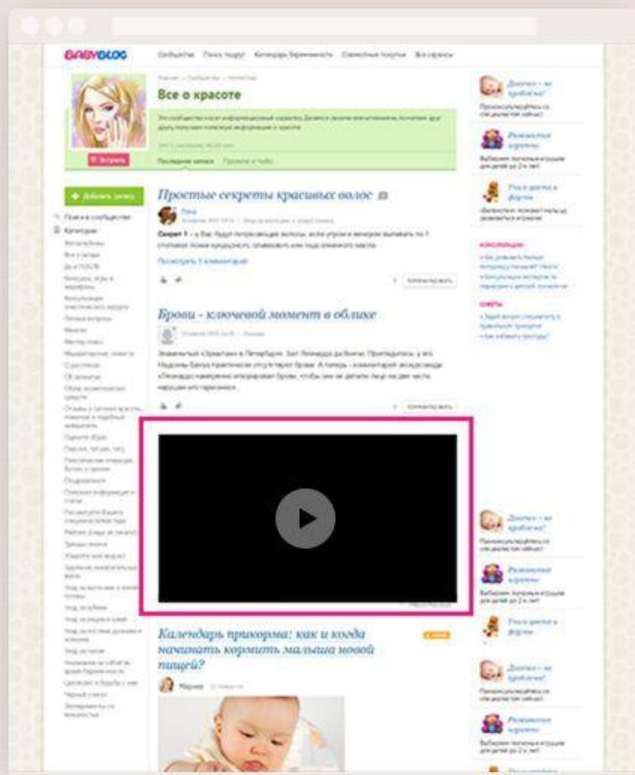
BABYBLOG Сообщества Поиск подруг Календарь беременности Совместные покупки Все сервисы

Все о красоте

Простые секреты красивых волос

Посмотреть 5 комментариев

Брови - ключевой момент в облике

Календарь прикорма: как и когда начинать кормить малыша новой пищей?

Добавить запись

Вступить

Дневник – не пробовали?

Развивающие игрушки

Учим цвета и формы

Дневник – не пробовали?

Развивающие игрушки

Учим цвета и формы

Дневник – не пробовали?

Развивающие игрушки

Комментировать

Комментировать

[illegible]